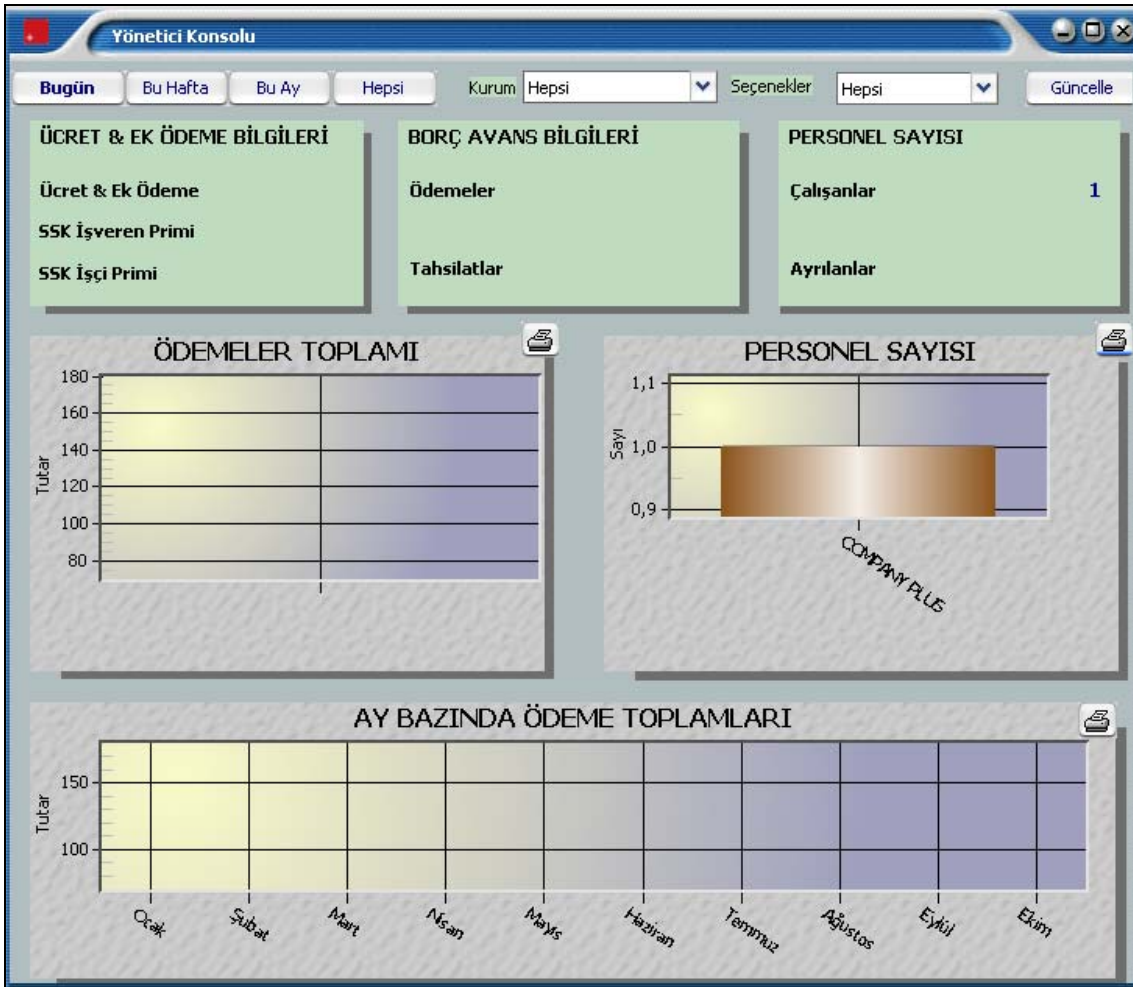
Yönetici Konsolu

Bugün | Bu Hafta | Bu Ay | Hepsi | Kurum Hepsi | Seçenekler Hepsi | Güncelle

ÜCRET & EK ÖDEME BİLGİLERİ
Ücret & Ek Ödeme
SSK İşveren Primi
SSK İşçi Primi

BORÇ AVANS BİLGİLERİ
Ödemeler
Tahsilatlar

PERSONEL SAYISI
Çalışanlar 1
Ayrılanlar

ÖDEMELER TOPLAMI
Tutar
180
160
140
120
100
80

PERSONEL SAYISI
Sayı
1,1
1,0
0,9
COMPANY PLUS

AY BAZINDA ÖDEME TOPLAMLARI
Tutar
150
100
Ocak
Şubat
Mart
Nisan
Mayıs
Haziran
Temmuz
Ağustos
Eylül
Ekim